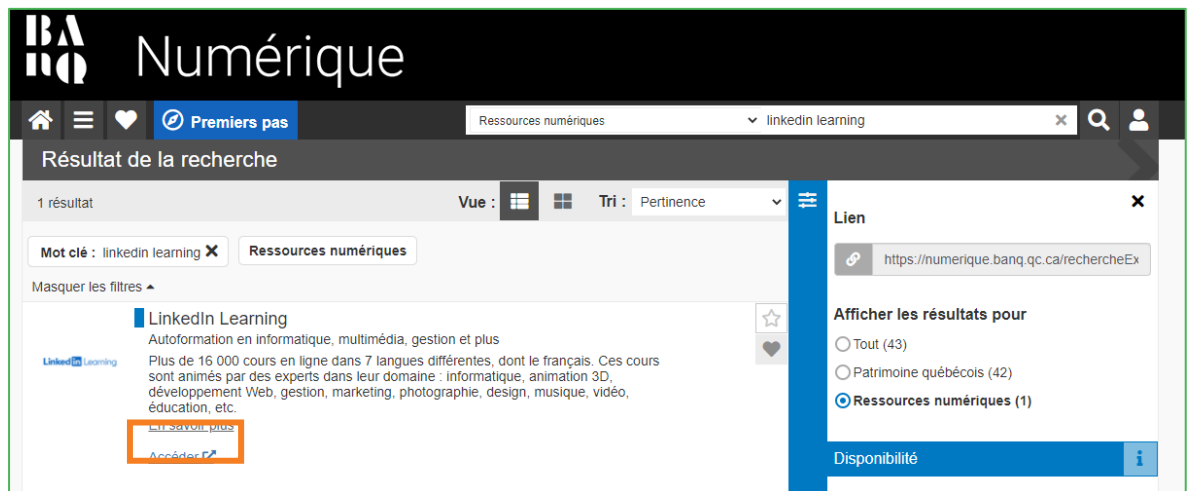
BA
nQ Numérique

Premiers pas

Ressources numériques linkedin learning

Résultat de la recherche

1 résultat

Vue :

Tri : Pertinence

Mot clé : linkedin learning ✕

Ressources numériques

Masquer les filtres

LinkedIn Learning

Autoformation en informatique, multimédia, gestion et plus

Linked in Learning

Plus de 16 000 cours en ligne dans 7 langues différentes, dont le français. Ces cours sont animés par des experts dans leur domaine : informatique, animation 3D, développement Web, gestion, marketing, photographie, design, musique, vidéo, éducation, etc.

En savoir plus

Accéder

Lien

https://numerique.banq.qc.ca/rechercheEx

Afficher les résultats pour

Tout (43)

Patrimoine québécois (42)

Ressources numériques (1)

Disponibilité